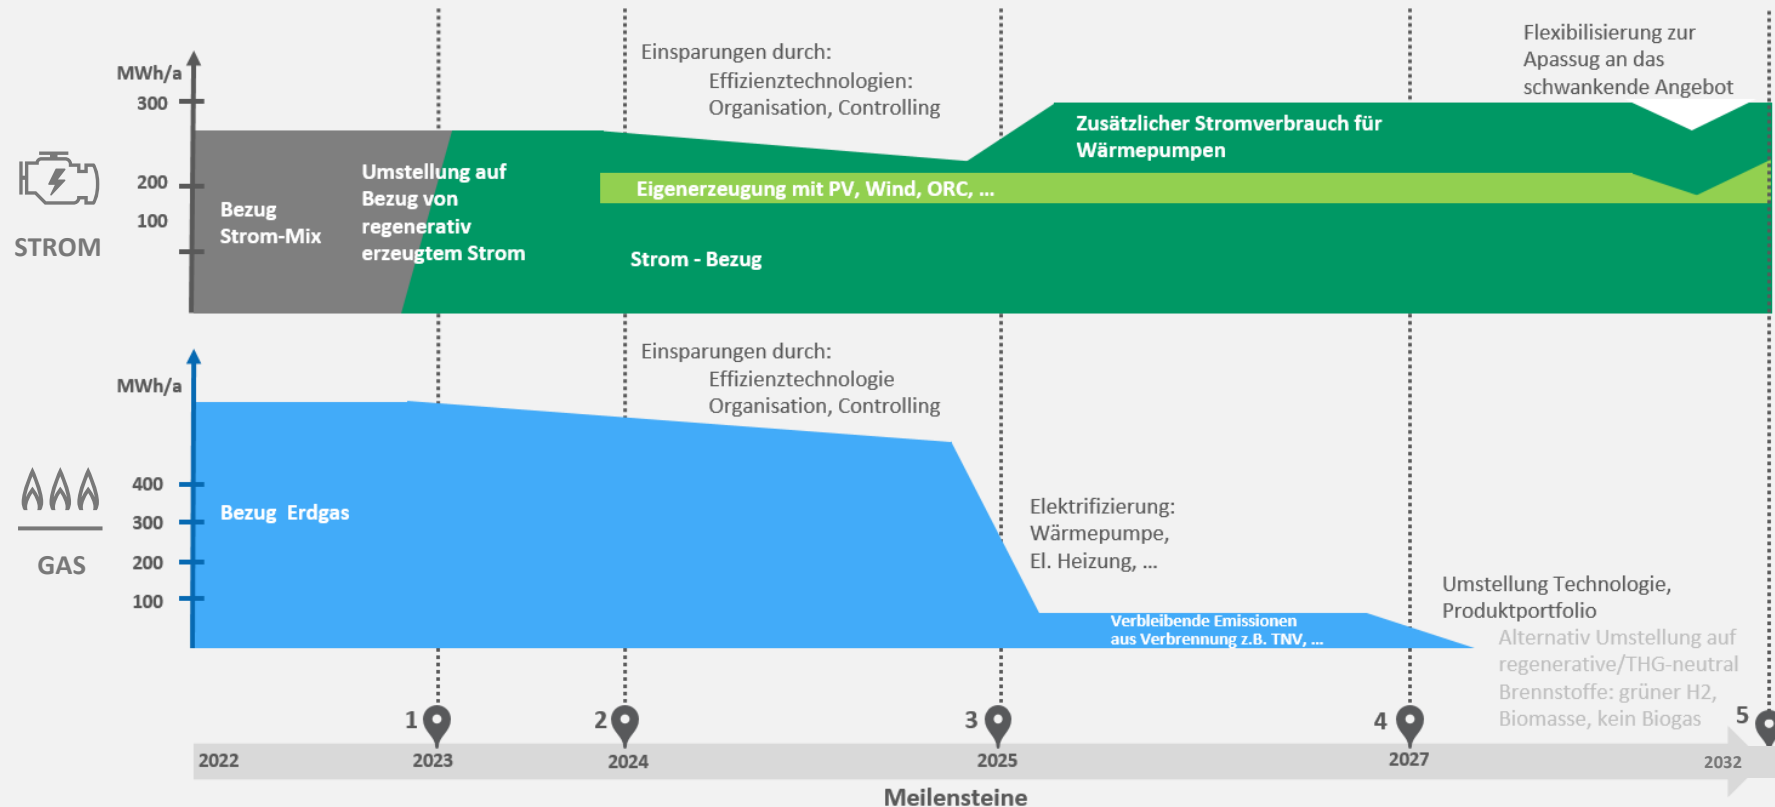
MWh/a
300
200
100
STROM

Bezug Strom-Mix

Umstellung auf Bezug von regenerativ erzeugtem Strom

Einsparungen durch:
Effizienztechnologien:
Organisation, Controlling

Zusätzlicher Stromverbrauch für Wärmepumpen

Flexibilisierung zur Apassug an das schwankende Angebot

Eigenerzeugung mit PV, Wind, ORC, ...

Strom - Bezug

MWh/a
400
300
200
100
GAS

Bezug Erdgas

Einsparungen durch:
Effizienztechnologie
Organisation, Controlling

Elektrifizierung:
Wärmepumpe,
El. Heizung, ...

Verbleibende Emissionen aus Verbrennung z.B. TNV, ...

Umstellung Technologie, Produktportfolio

Alternativ Umstellung auf regenerative/THG-neutral Brennstoffe: grüner H2, Biomasse, kein Biogas

1
2
3
4
5

2022
2023
2024
2025
2027
2032

Meilensteine